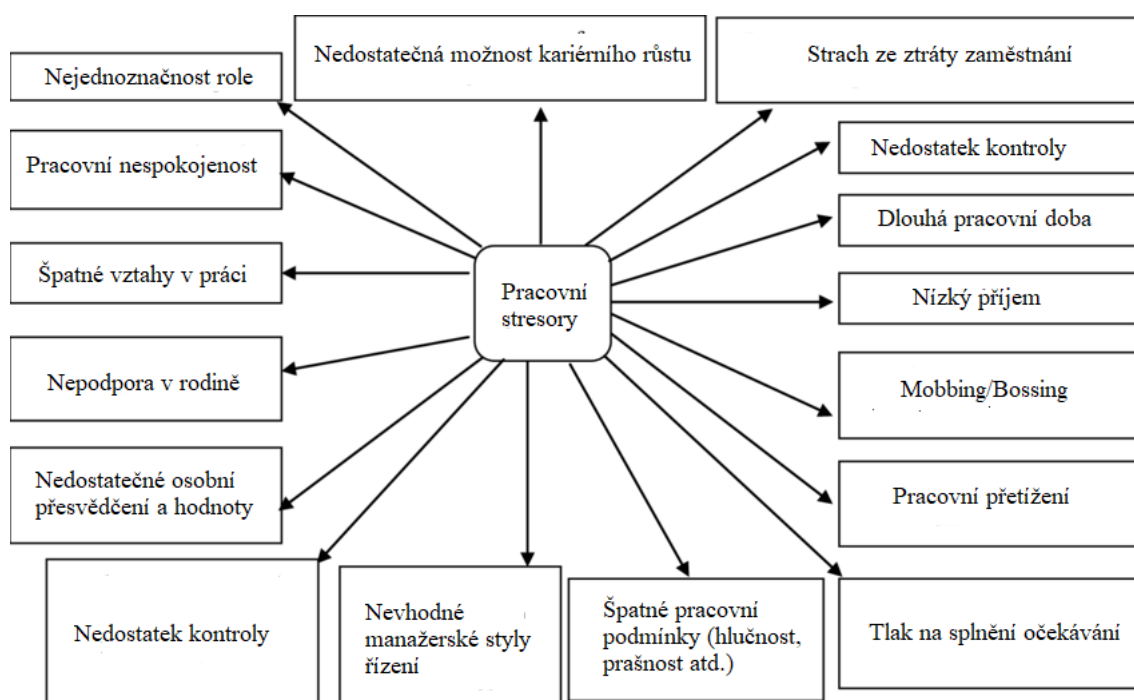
Pracovní stresory

Nejednoznačnost role

Nedostatečná možnost kariérního růstu

Strach ze ztráty zaměstnání

Pracovní nespokojenost

Nedostatek kontroly

Dlouhá pracovní doba

Špatné vztahy v práci

Nízký příjem

Nepodpora v rodině

Mobbing/Bossing

Nedostatečné osobní přesvědčení a hodnoty

Pracovní přetížení

Nedostatek kontroly

Nevhodné manažerské styly řízení

Špatné pracovní podmínky (hlučnost, prašnost atd.)

Tlak na splnění očekávání